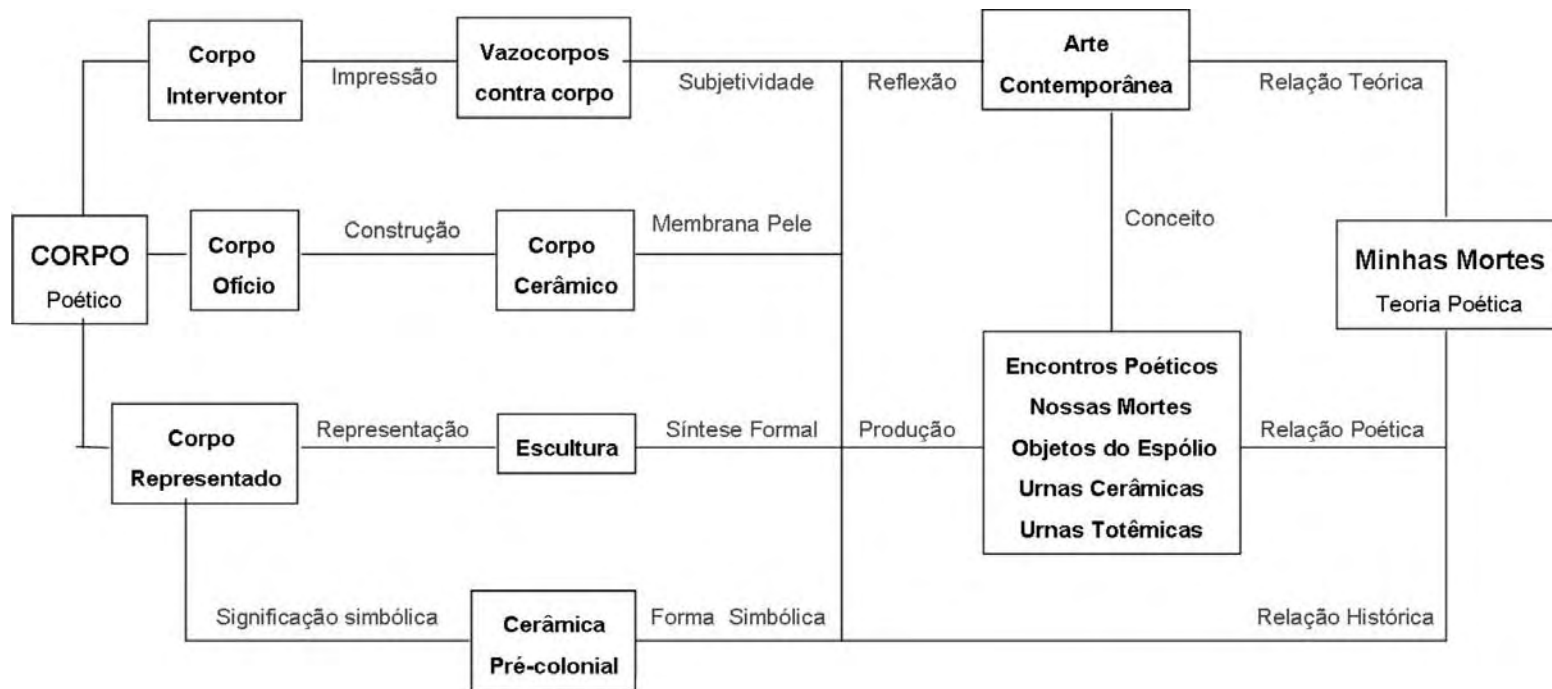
Corpo Interventor

Impressão

Vazocorpos contra corpo

Subjetividade

Reflexão

Arte Contemporânea

Relação Teórica

Conceito

CORPO Poético

Corpo Ofício

Construção

Corpo Cerâmico

Membrana Pele

Minhas Mortes Teoria Poética

Corpo Representado

Representação

Escultura

Síntese Formal

Produção

Encontros Poéticos
Nossas Mortes
Objetos do Espólio
Urnas Cerâmicas
Urnas Totêmicas

Relação Poética

Significação simbólica

Cerâmica Pré-colonial

Forma Simbólica

Relação Histórica